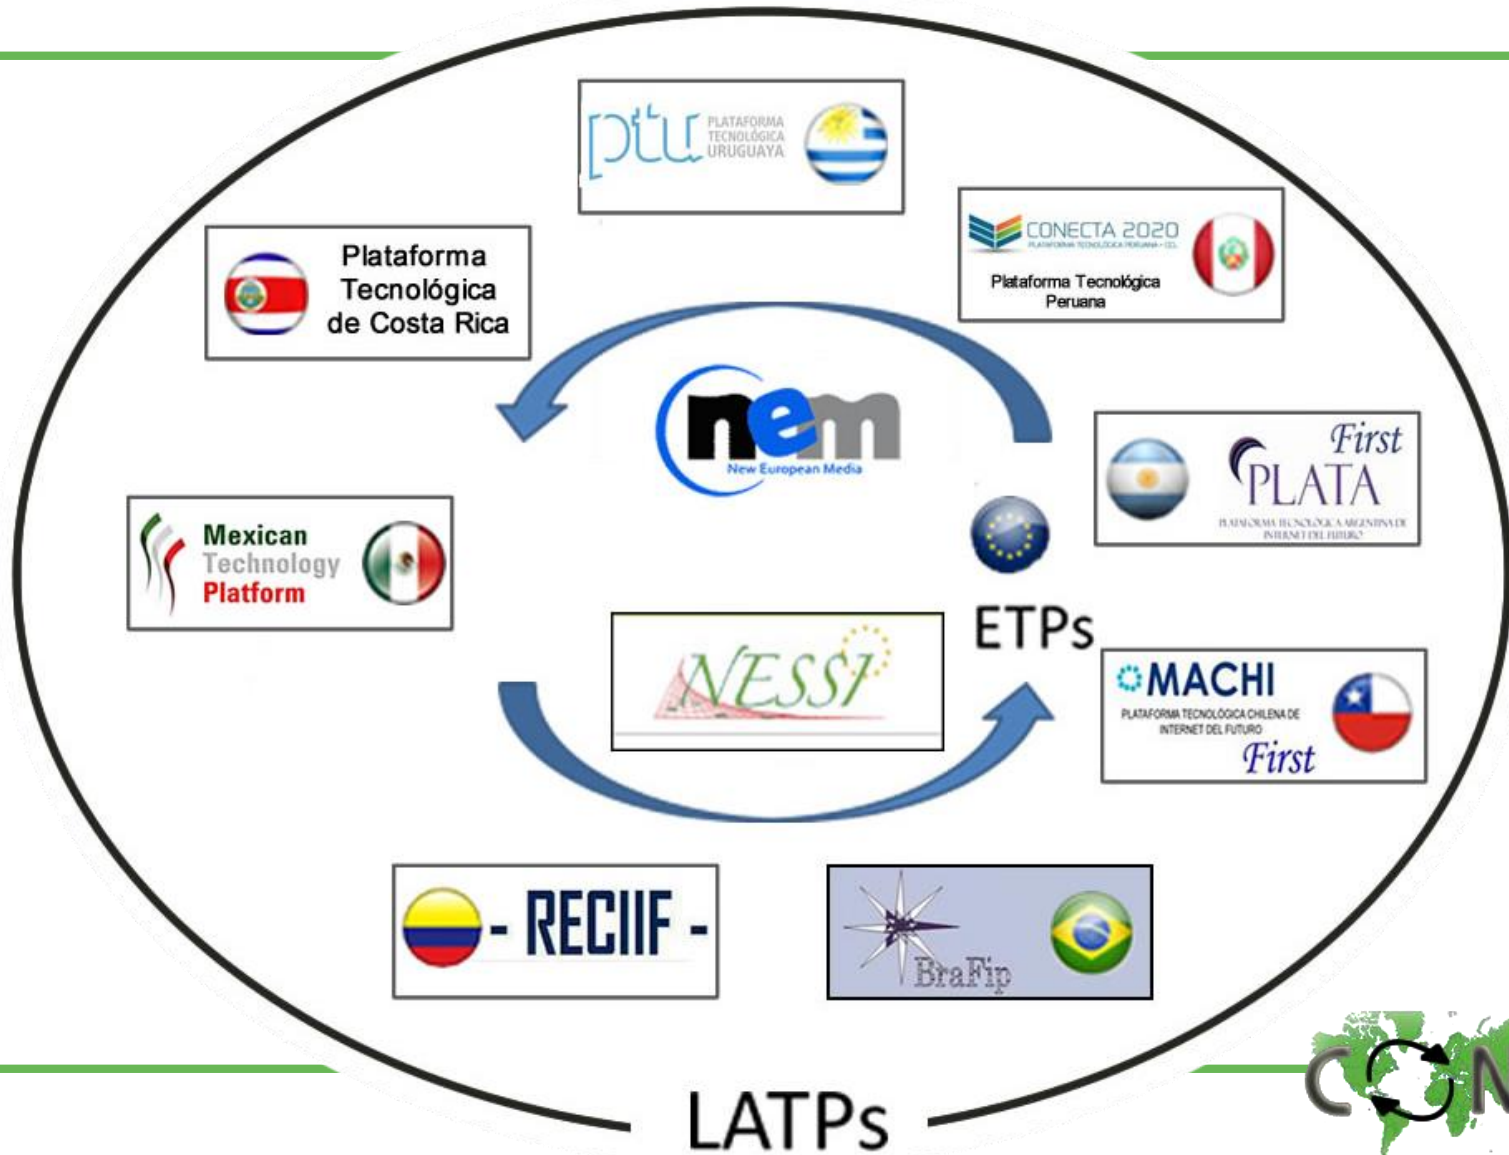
ptu PLATAFORMA TECNOLÓGICA URUGUAYA

CONECTA 2020 PLATAFORMA TECNOLÓGICA PERUANA - CCL

Plataforma Tecnológica Peruana

Plataforma Tecnológica de Costa Rica

nem New European Media

First PLATA PLATAFORMA TECNOLÓGICA ARGENTINA DE INTERNET DEL FUTURO

Mexican Technology Platform

ETPs

NESSI

MACHI PLATAFORMA TECNOLÓGICA CHILENA DE INTERNET DEL FUTURO First

- RECIIF -

BraFip

LATPs

CON